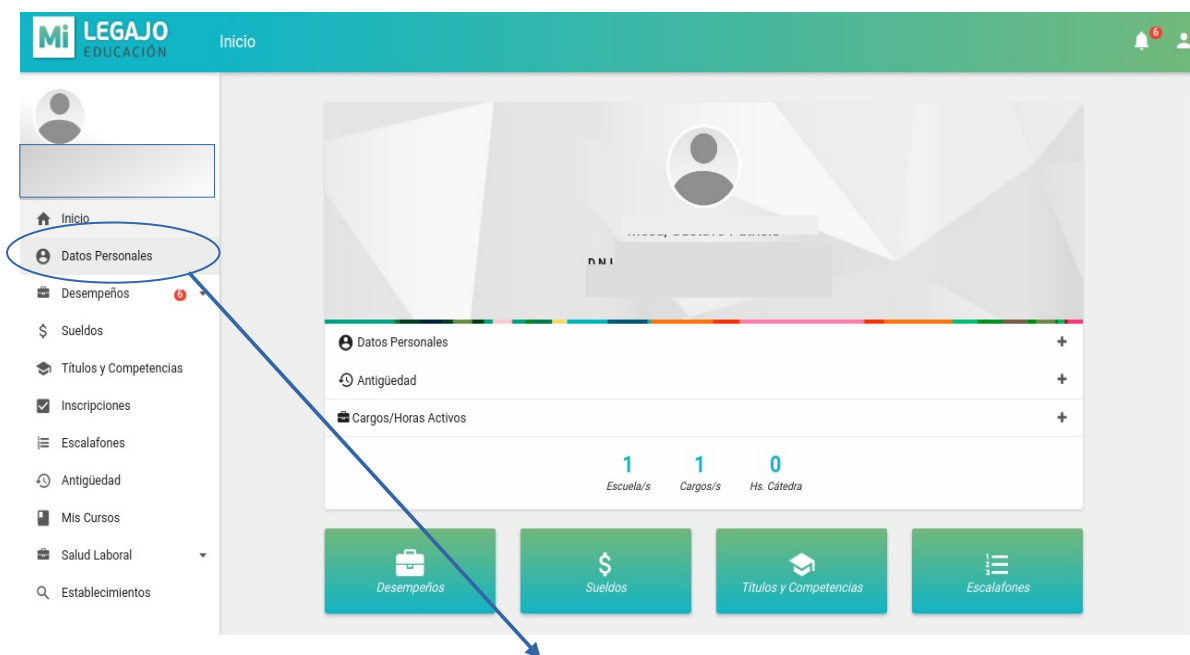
Mi LEGAJO EDUCACIÓN

Inicio

6

Inicio

Datos Personales

Desempeños 6

Sueldos

Títulos y Competencias

Inscripciones

Escalafones

Antigüedad

Mis Cursos

Salud Laboral

Establecimientos

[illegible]

DNI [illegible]

Datos Personales +

Antigüedad +

Cargos/Horas Activos +

1 Escuela/s

1 Cargos/s

0 Hs. Cátedra

Desempeños

Sueldos

Títulos y Competencias

Escalafones